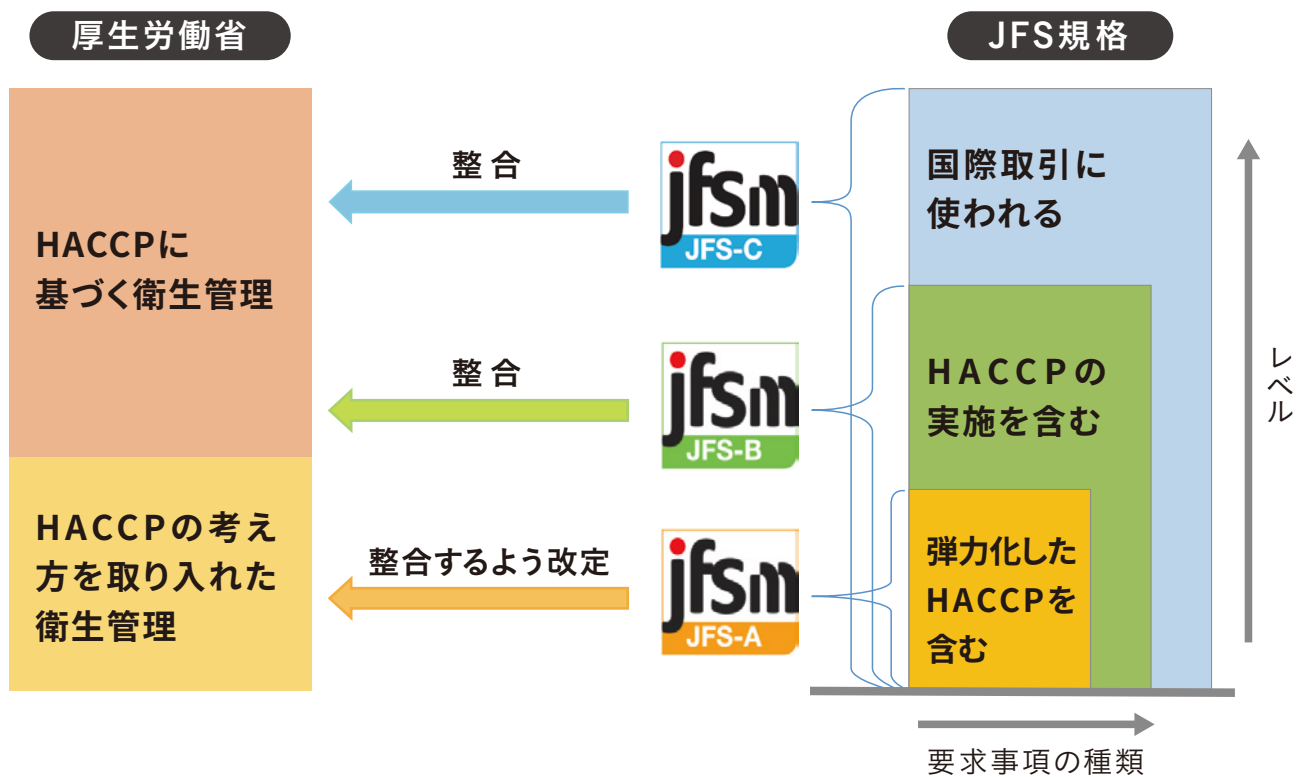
厚生労働省

JFS規格

HACCPに基づく衛生管理

HACCPの考え方を取り入れた衛生管理

整合

整合

整合するよう改定

jfsm JFS-C

jfsm JFS-B

jfsm JFS-A

国際取引に使われる

HACCPの実施を含む

弾力化したHACCPを含む

レベル

要求事項の種類